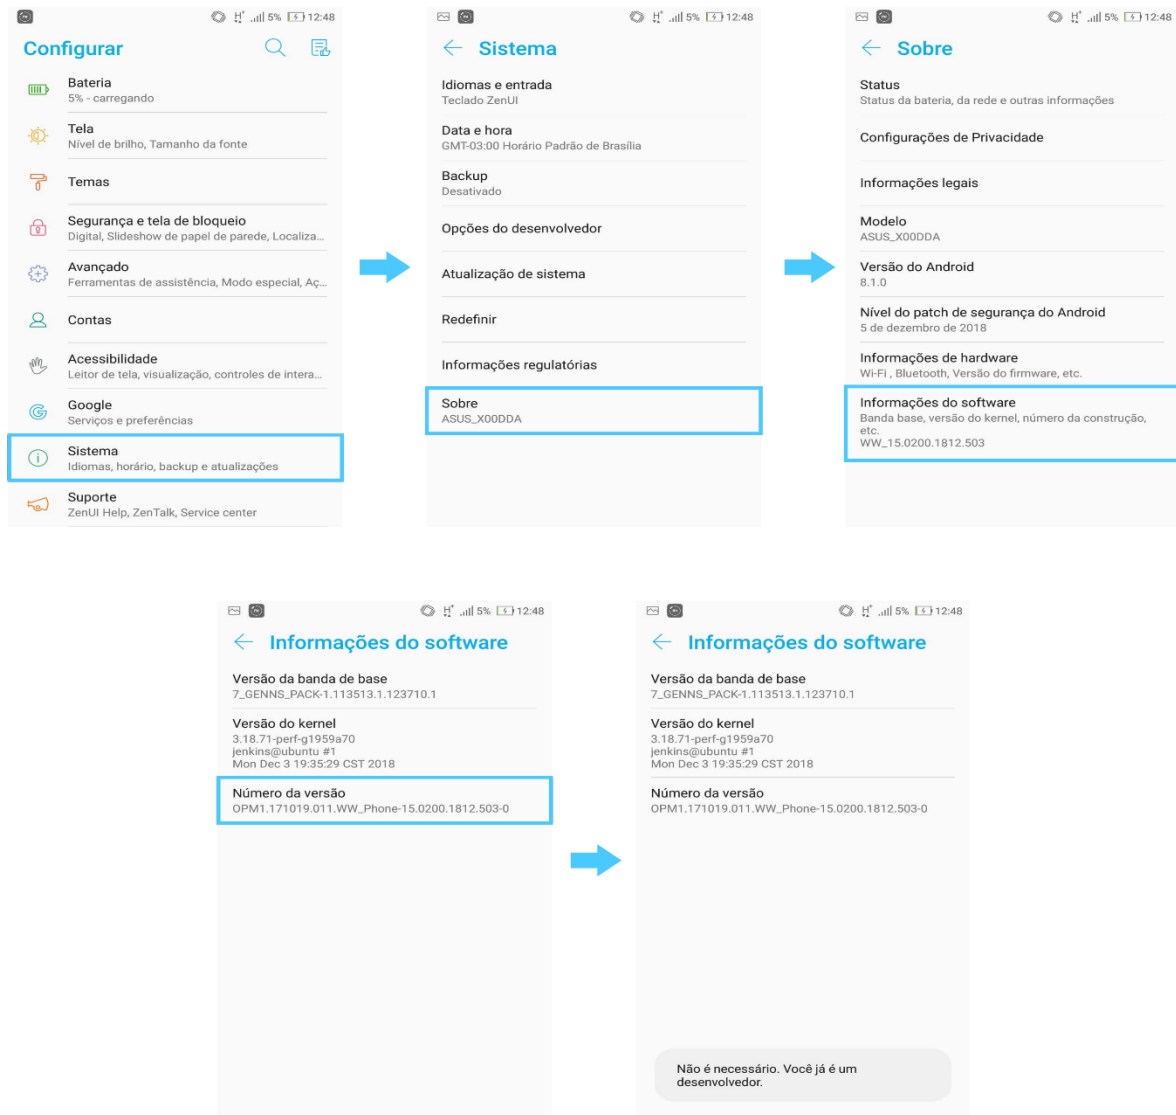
5% 12:48

Configurar

Bateria
5% - carregando

Tela
Nível de brilho, Tamanho da fonte

Temas

Segurança e tela de bloqueio
Digital, Slideshow de papel de parede, Localiza...

Avançado
Ferramentas de assistência, Modo especial, Aç...

Contas

Acessibilidade
Leitor de tela, visualização, controles de intera...

Google
Serviços e preferências

Sistema
Idiomas, horário, backup e atualizações

Suporte
ZenUI Help, ZenTalk, Service center

5% 12:48

Sistema

Idiomas e entrada
Teclado ZenUI

Data e hora
GMT-03:00 Horário Padrão de Brasília

Backup
Desativado

Opções do desenvolvedor

Atualização de sistema

Redefinir

Informações regulatórias

Sobre
ASUS_X00DDA

5% 12:48

Sobre

Status
Status da bateria, da rede e outras informações

Configurações de Privacidade

Informações legais

Modelo
ASUS_X00DDA

Versão do Android
8.1.0

Nível do patch de segurança do Android
5 de dezembro de 2018

Informações de hardware
Wi-Fi , Bluetooth, Versão do firmware, etc.

Informações do software
Banda base, versão do kernel, número da construção, etc.
WW_15.0200.1812.503

5% 12:48

Informações do software

Versão da banda de base
7_GENNS_PACK-1.113513.1.123710.1

Versão do kernel
3.18.71-perf-g1959a70
jenkins@ubuntu #1
Mon Dec 3 19:35:29 CST 2018

Número da versão
OPM1.171019.011.WW_Phone-15.0200.1812.503-0

5% 12:48

Informações do software

Versão da banda de base
7_GENNS_PACK-1.113513.1.123710.1

Versão do kernel
3.18.71-perf-g1959a70
jenkins@ubuntu #1
Mon Dec 3 19:35:29 CST 2018

Número da versão
OPM1.171019.011.WW_Phone-15.0200.1812.503-0

Não é necessário. Você já é um desenvolvedor.